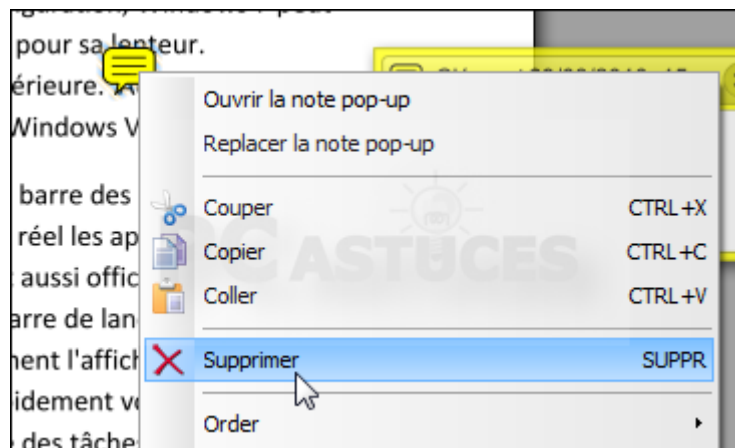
pour sa lenteur.
érieure.
Windows V
barre des
réel les ap
aussi offic
arre de lan
hent l'affich
idement v
des tâche

Ouvrir la note pop-up
Replacer la note pop-up
Couper CTRL+X
Copier CTRL+C
Coller CTRL+V
Supprimer SUPPR
Order

PC ASTUCES